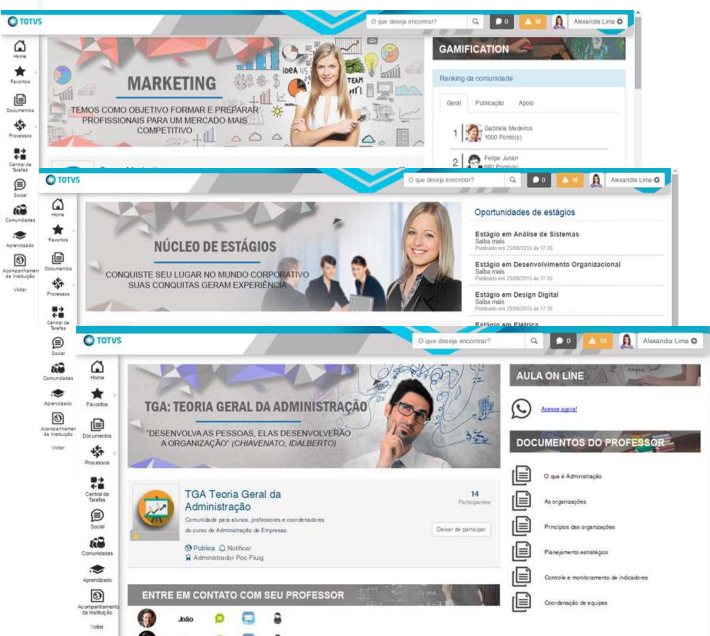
TOTVS
O que deseja encontrar?
0
16
Alexandra Lima

Home
Favoritos
Documentos
Processos
Central de Tarefas
Social
Comunidades
Aprendizado
Acompanhamento da Instituição
Voltar

MARKETING
TEMOS COMO OBJETIVO FORMAR E PREPARAR PROFISSIONAIS PARA UM MERCADO MAIS COMPETITIVO

GAMIFICATION
Ranking da comunidade
Geral
Publicação
Apoio
1 Gabriela Medeiros 1000 Ponto(s)
2 Felipe Junior

TOTVS
O que deseja encontrar?
0
16
Alexandra Lima

NÚCLEO DE ESTÁGIOS
CONQUISTE SEU LUGAR NO MUNDO CORPORATIVO SUAS CONQUISTAS GERAM EXPERIÊNCIA

Oportunidades de estágios
Estágio em Análise de Sistemas
Saiba mais
Publicado em 25/08/2015 às 17:35
Estágio em Desenvolvimento Organizacional
Saiba mais
Publicado em 25/08/2015 às 17:35
Estágio em Design Digital
Saiba mais
Publicado em 25/08/2015 às 17:35
Estágio em Elétrica

TOTVS
O que deseja encontrar?
0
16
Alexandra Lima

TGA: TEORIA GERAL DA ADMINISTRAÇÃO
"DESENVOLVA AS PESSOAS, ELAS DESENVOLVERÃO A ORGANIZAÇÃO" (CHIAVENATO, IDALBERTO)

TGA Teoria Geral da Administração
Comunidade para alunos, professores e coordenadores do curso de Administração de Empresas.
Pública
Notificar
Administrador Poc Fluig
14 Participantes
Deixar de participar

ENTRE EM CONTATO COM SEU PROFESSOR
João

AULA ON LINE
Acesse agora!

DOCUMENTOS DO PROFESSOR
O que é Administração
As organizações
Princípios das organizações
Planejamento estratégico
Controle e monitoramento de indicadores
Coordenação de equipes